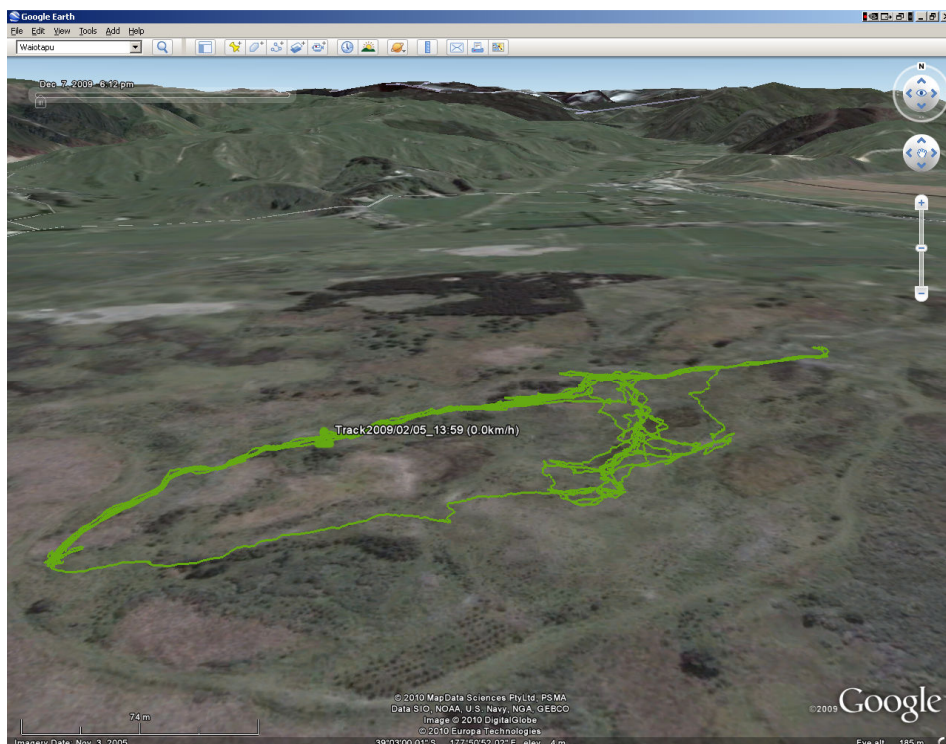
Google Earth

File Edit View Tools Add Help

Waiotapu

Dec 7, 2009 6:12 pm

N

Track2009/02/05_13:59 (0.0km/h)

© 2010 MapData Sciences Pty Ltd, PSMA
Data SIO, NOAA, U.S. Navy, NGA, GEBCO
Image © 2010 DigitalGlobe
© 2010 Europa Technologies

©2009 Google

74 m

Imagery Date: Nov 3, 2005

39°03'00.01" S 177°50'52.02" E elev 4 m

Eye alt 185 m